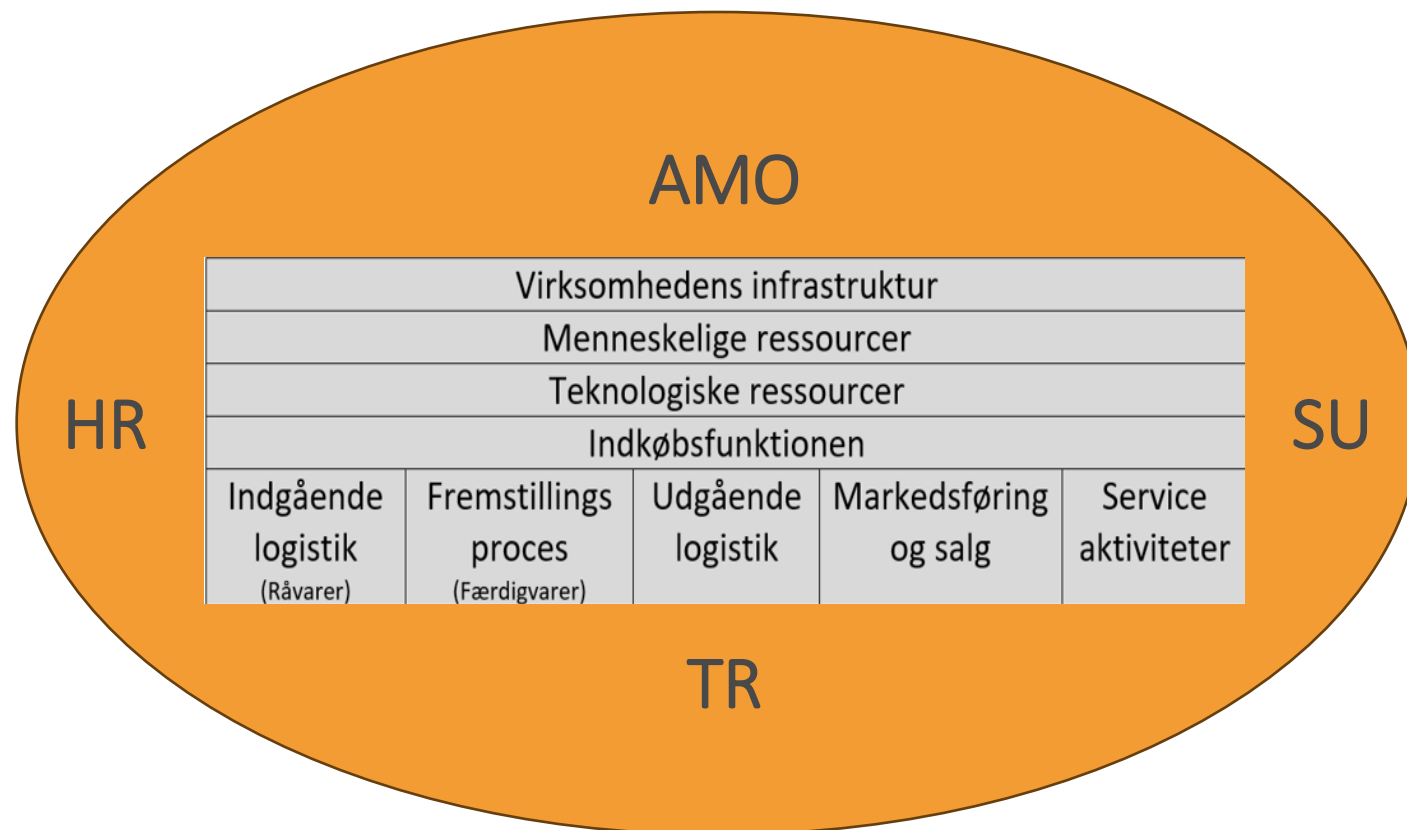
AMO

HR

SU

| Virksomhedens infrastruktur | | | | |
|---|---|---|---|---|
| Menneskelige ressourcer | | | | |
| Teknologiske ressourcer | | | | |
| Indkøbsfunktionen | | | | |
| Indgående logistik (Råvarer) | Fremstillings proces (Færdigvarer) | Udgående logistik | Markedsføring og salg | Service aktiviteter |

TR